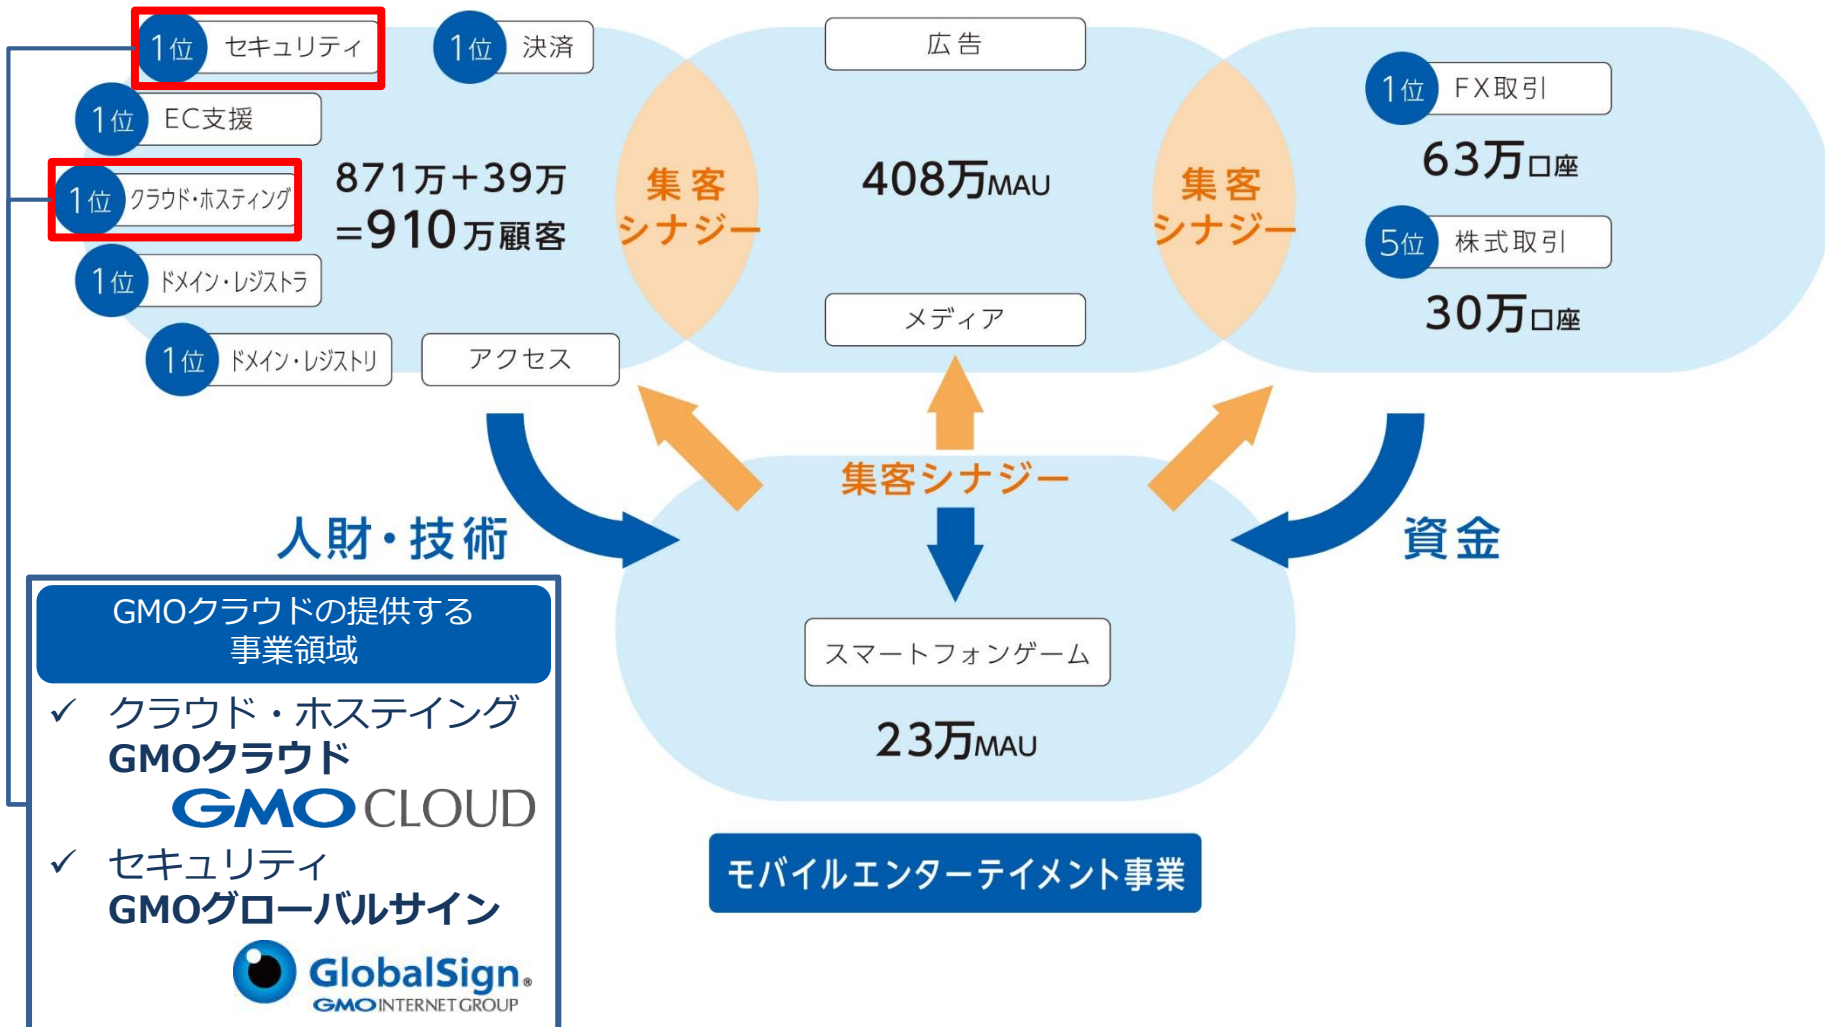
1位 セキュリティ
1位 決済
1位 EC支援
1位 クラウド・ホスティング
1位 ドメイン・レジストラ
1位 ドメイン・レジストリ
アクセス

871万+39万
=910万顧客

集客シナジー

広告

408万MAU

メディア

集客シナジー

1位 FX取引
63万口座
5位 株式取引
30万口座

人財・技術

集客シナジー

資金

スマートフォンゲーム
23万MAU

モバイルエンターテイメント事業

GMOクラウドの提供する事業領域
✓ クラウド・ホスティング
GMOクラウド
GMO CLOUD
✓ セキュリティ
GMOグローバルサイン
GlobalSign.
GMO INTERNET GROUP